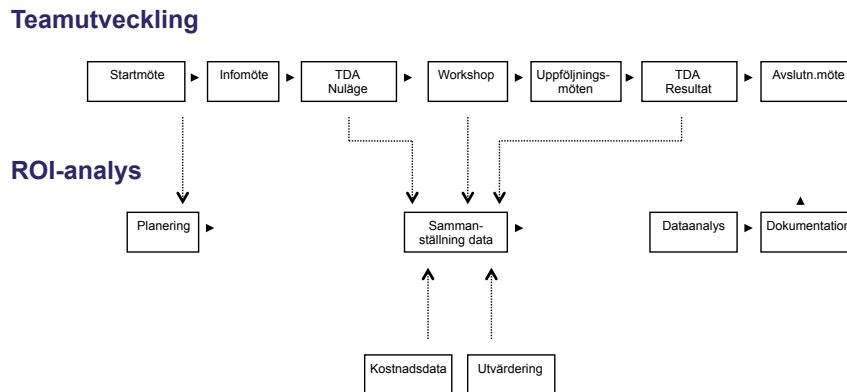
Teamutveckling

Startmöte

Infomöte

TDA Nuläge

Workshop

Uppföljningsmöten

TDA Resultat

Avslutn.möte

ROI-analys

Planering

Sammanställning data

Dataanalys

Dokumentation

Kostnadsdata

Utvärdering